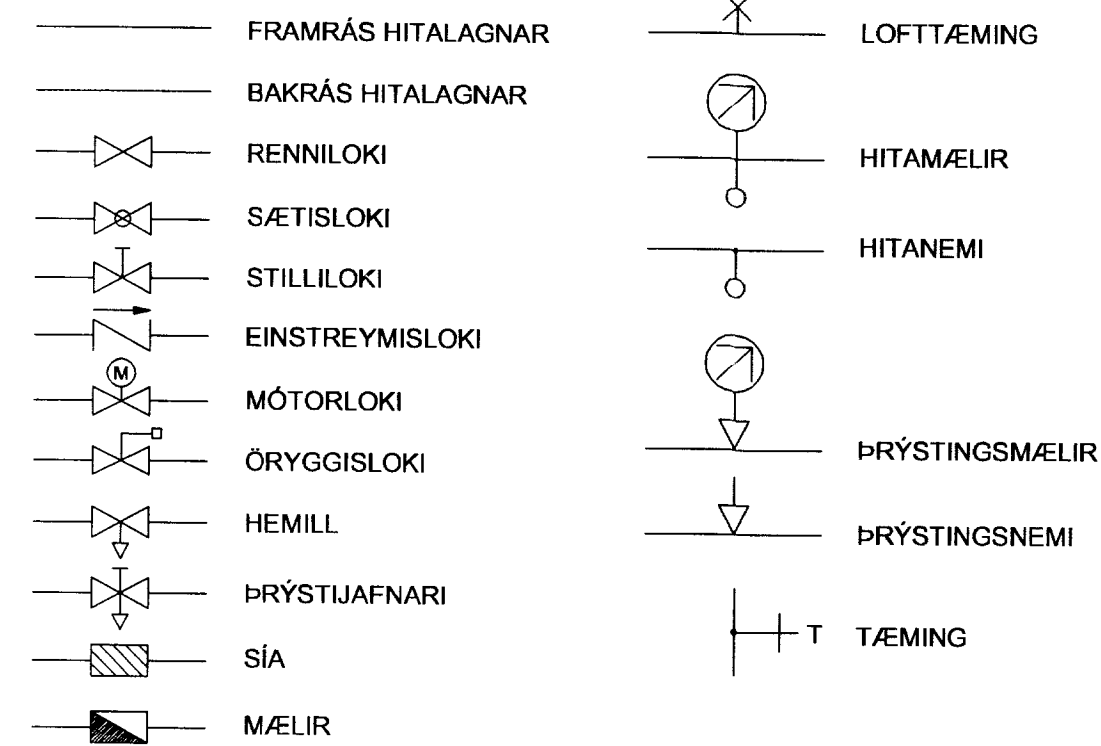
FRAMRÁS HITALAGNAR

BAKRÁS HITALAGNAR

RENNILOKI

SÆTISLOKI

STILLILOKI

EINSTREYMISLOKI

M

MÓTORLOKI

ÖRYGGISLOKI

HEMILL

ÞRÝSTIJAFNARI

SÍA

MÆLIR

LOFTTÆMING

HITAMÆLIR

HITANEMI

ÞRÝSTINGSMÆLIR

ÞRÝSTINGSNEMI

T

TÆMING